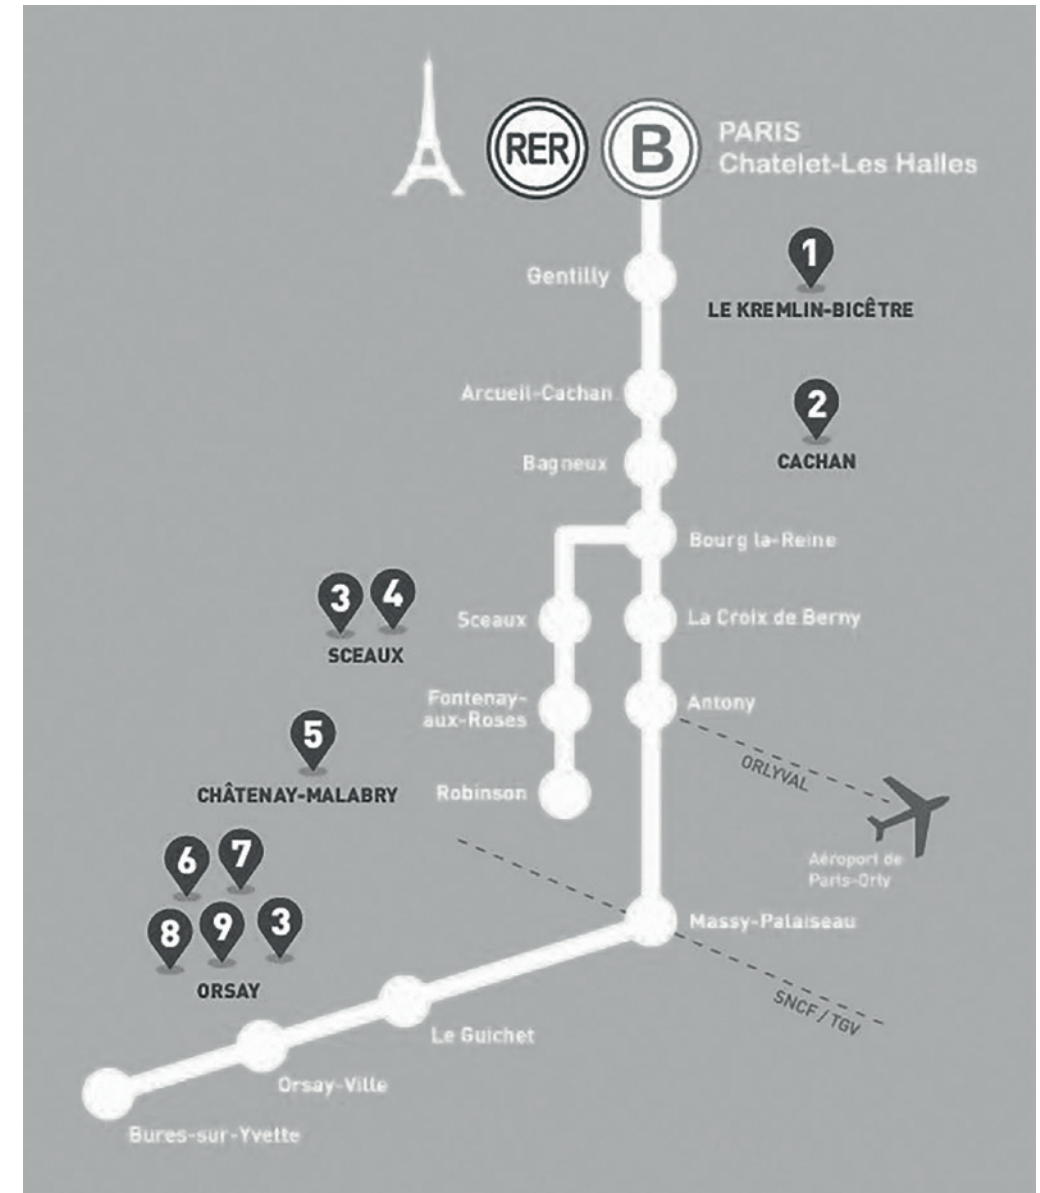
RER B PARIS Chatelet-Les Halles

Gentilly

1
LE KREMLIN-BICÊTRE

Arcueil-Cachan

2
CACHAN

Bagneux

Bourg la-Reine

3 4
SCEAUX

Sceaux

La Croix de Berny

Fontenay-aux-Roses

Antony

5
CHÂTENAY-MALABRY

Robinson

ORLYVAL

Aéroport de Paris-Orly

6 7
8 9 3
ORSAY

Massy-Palaiseau

SNCF / TGV

Le Guichet

Orsay-Ville

Bures-sur-Yvette